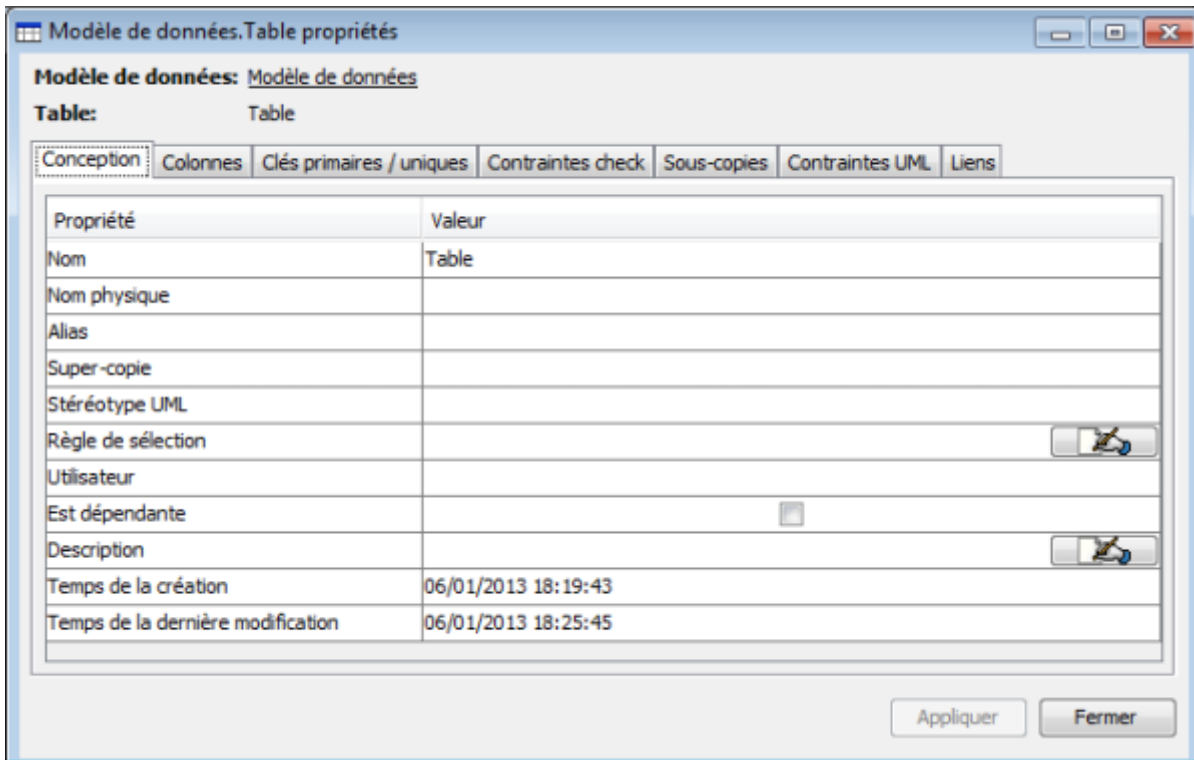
Modèle de données.Table propriétés

Modèle de données: Modèle de données
Table: Table

Conception | Colonnes | Clés primaires / uniques | Contraintes check | Sous-copies | Contraintes UML | Liens

| Propriété | Valeur |
|---|---|
| Nom | Table |
| Nom physique | |
| Alias | |
| Super-copie | |
| Stéréotype UML | |
| Règle de sélection | |
| Utilisateur | |
| Est dépendante | |
| Description | |
| Temps de la création | 06/01/2013 18:19:43 |
| Temps de la dernière modification | 06/01/2013 18:25:45 |

Appliquer Fermer